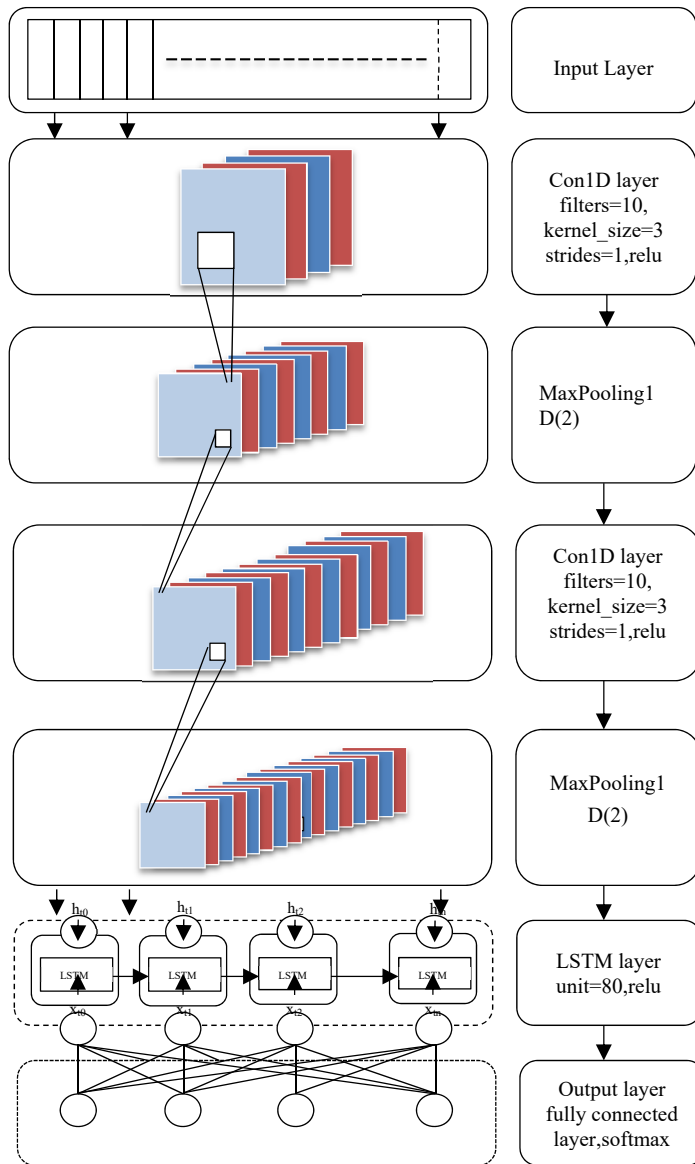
Input Layer

Con1D layer filters=10, kernel_size=3 strides=1,relu

MaxPooling1 D(2)

Con1D layer filters=10, kernel_size=3 strides=1,relu

MaxPooling1 D(2)

$h_{t0}$ $h_{t1}$ $h_{t2}$ $h_{tn}$

LSTM LSTM LSTM LSTM

$X_{t0}$ $X_{t1}$ $X_{t2}$ $X_{tn}$

LSTM layer unit=80,relu

Output layer fully connected layer,softmax